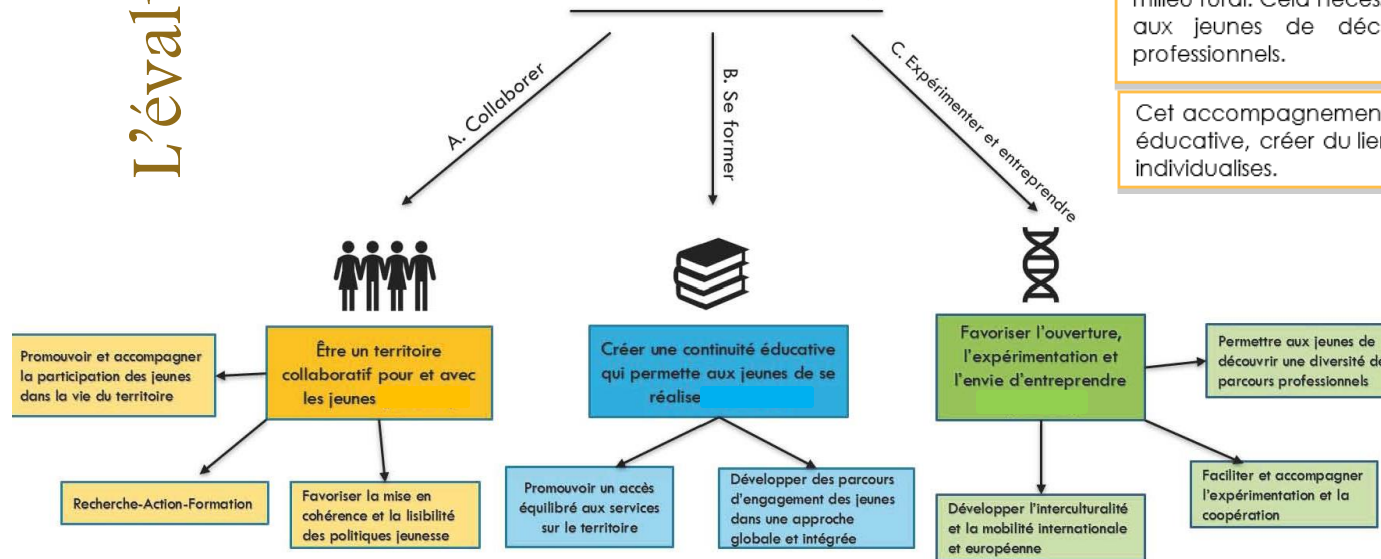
L'éval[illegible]

milieu rural. Cela néces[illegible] aux jeunes de déc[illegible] professionnels.

Cet accompagnemen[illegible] éducative, créer du lie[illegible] individualises.

A. Collaborer

B. Se former

C. Expérimenter et entreprendre

Promouvoir et accompagner la participation des jeunes dans la vie du territoire

Être un territoire collaboratif pour et avec les jeunes

Créer une continuité éducative qui permette aux jeunes de se réalise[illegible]

Favoriser l'ouverture, l'expérimentation et l'envie d'entreprendre

Permettre aux jeunes de découvrir une diversité d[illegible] parcours professionnels

Recherche-Action-Formation

Favoriser la mise en cohérence et la lisibilité des politiques jeunesse

Promouvoir un accès équilibré aux services sur le territoire

Développer des parcours d'engagement des jeunes dans une approche globale et intégrée

Développer l'interculturalité et la mobilité internationale et européenne

Faciliter et accompagner l'expérimentation et la coopération